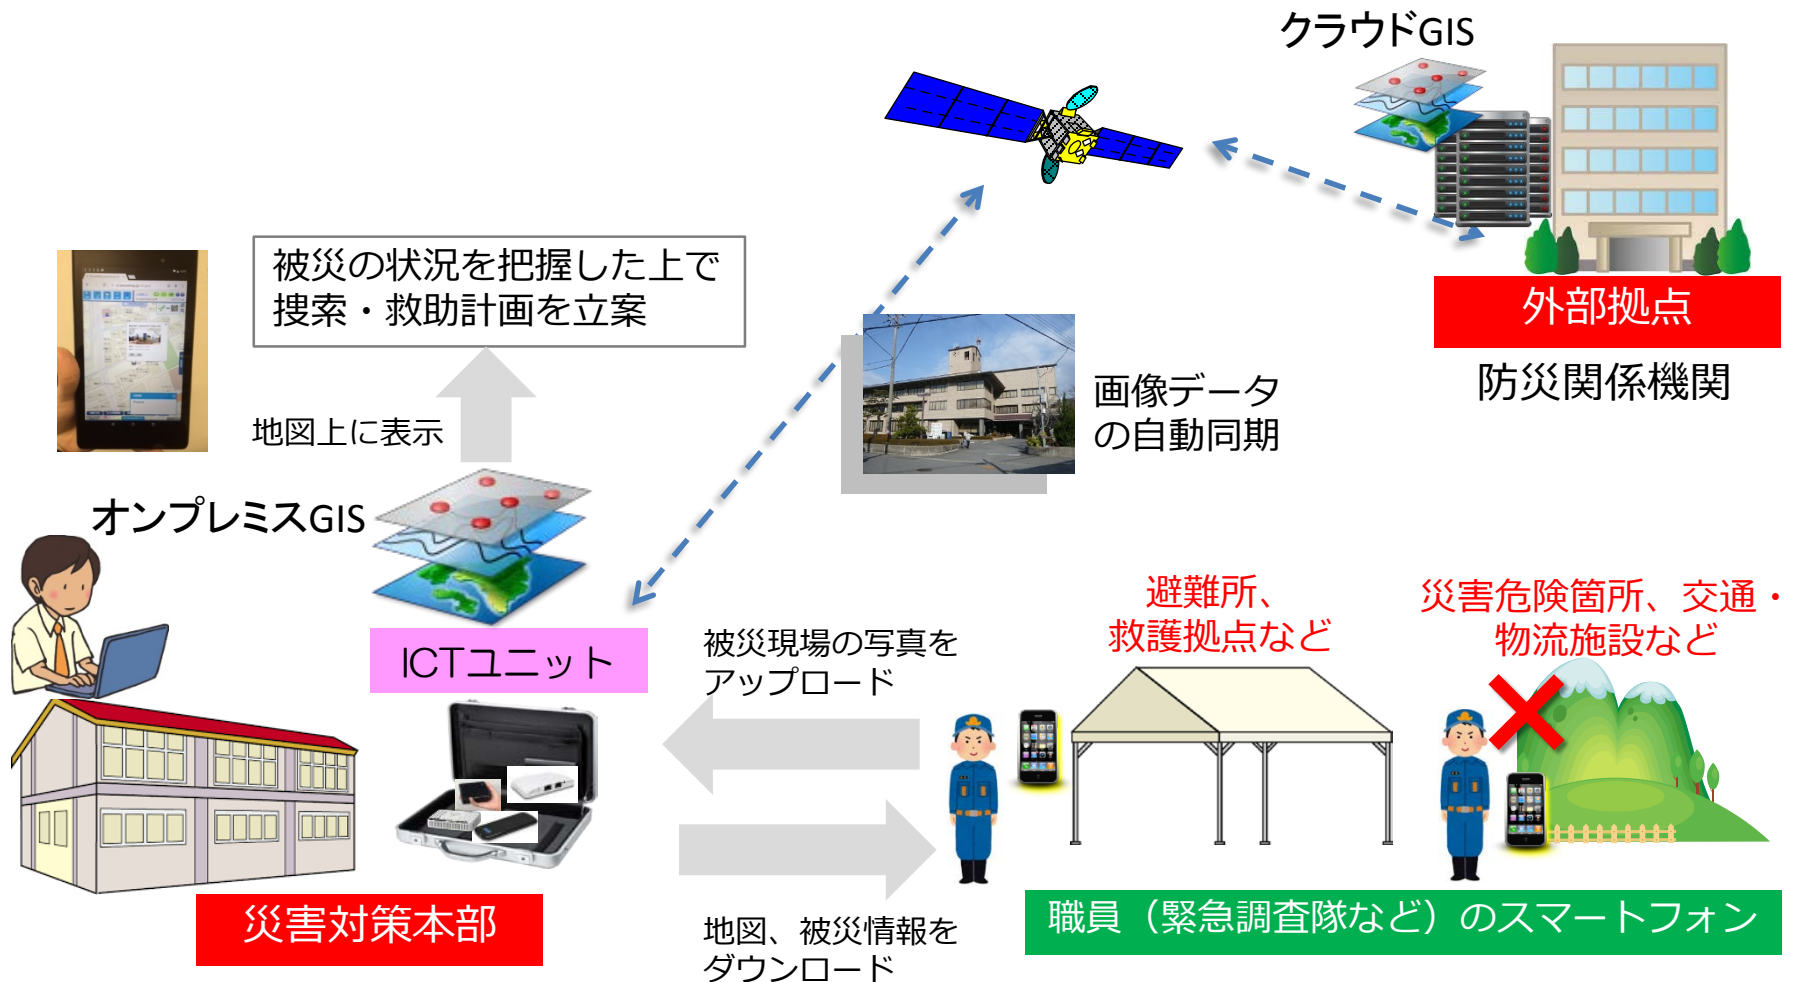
クラウドGIS

外部拠点

防災関係機関

被災の状況を把握した上で
捜索・救助計画を立案

地図上に表示

画像データ
の自動同期

オンプレミスGIS

ICTユニット

被災現場の写真を
アップロード

避難所、
救護拠点など

災害危険箇所、交通・
物流施設など

災害対策本部

地図、被災情報を
ダウンロード

職員（緊急調査隊など）のスマートフォン